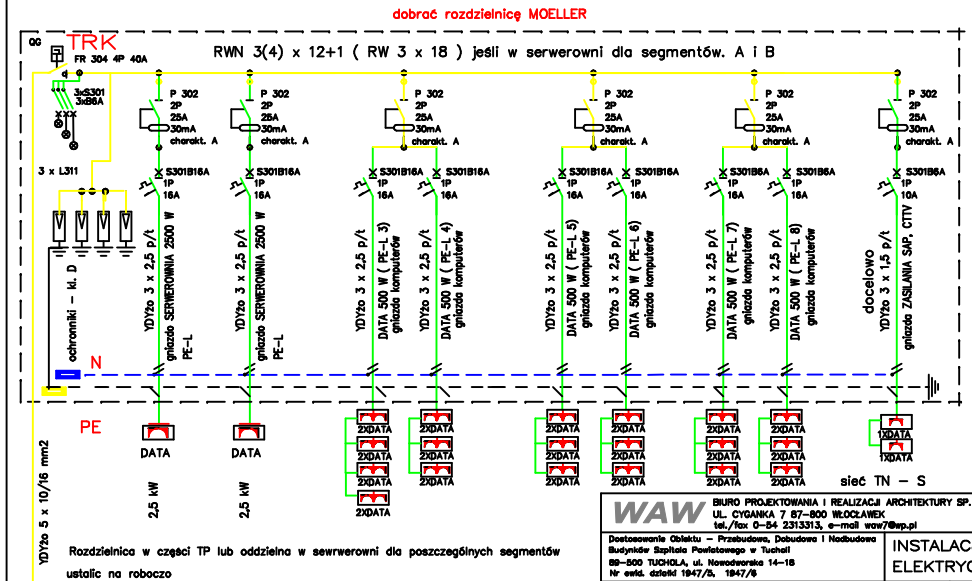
dobrać rozdzielnicę MOELLER

QG TRK
FR 304 4P 40A

RWN 3(4) x 12+1 ( RW 3 x 18 ) jeśli w serwerowni dla segmentów. A i B

3xS301 3x86A

3 x L311

ochronniki - kl. D

P 302 2P 25A 30mA charakt. A

P 302 2P 25A 30mA charakt. A

P 302 2P 25A 30mA charakt. A

P 302 2P 25A 30mA charakt. A

P 302 2P 25A 30mA charakt. A

P 302 2P 25A 30mA charakt. A

S301B16A 1P 16A

S301B16A 1P 16A

S301B16A 1P 16A

S301B16A 1P 16A

S301B16A 1P 16A

S301B16A 1P 16A

S301B6A 1P 16A

S301B6A 1P 16A

S301B6A 1P 10A

YDYżo 3 x 2,5 p/t gniazdo SERWEROWNIA 2500 W PE-L

YDYżo 3 x 2,5 p/t gniazdo SERWEROWNIA 2500 W PE-L

YDYżo 3 x 2,5 p/t DATA 500 W ( PE-L 3) gniazdo komputerów

YDYżo 3 x 2,5 p/t DATA 500 W ( PE-L 4) gniazdo komputerów

YDYżo 3 x 2,5 p/t DATA 500 W ( PE-L 5) gniazdo komputerów

YDYżo 3 x 2,5 p/t DATA 500 W ( PE-L 6) gniazdo komputerów

YDYżo 3 x 2,5 p/t DATA 500 W ( PE-L 7) gniazdo komputerów

YDYżo 3 x 2,5 p/t DATA 500 W ( PE-L 8) gniazdo komputerów

docelowo YDYżo 3 x 1,5 p/t gniazdo ZASILANIA SAP, CTTV

N

PE

DATA

DATA

2XDATA 2XDATA 2XDATA 2XDATA

2XDATA 2XDATA 2XDATA

2XDATA 2XDATA 2XDATA

2XDATA 2XDATA 2XDATA

2XDATA 2XDATA 2XDATA

2XDATA 2XDATA 2XDATA

1XDATA 1XDATA

2,5 kW

2,5 kW

sieć TN - S

YDYżo 5 x 10/16 mm2

Rozdzielnica w części TP lub oddzielna w serwerowni dla poszczególnych segmentów

ustalić na roboczo

WAW BIURO PROJEKTOWANIA I REALIZACJI ARCHITEKTURY SP.
UL. CYGANKA 7 87-800 WŁOCŁAWEK
tel./fax 0-54 2313313, e-mail waw7@wp.pl

Dostosowanie Obiektu - Przebudowa, Dobudowa i Nadbudowa Budynków Szpitala Powiatowego w Tucholi
89-500 TUCHOLA, ul. Nowodworska 14-18
Nr ewid. działki 1947/5, 1947/6

INSTALAC
ELEKTRYC